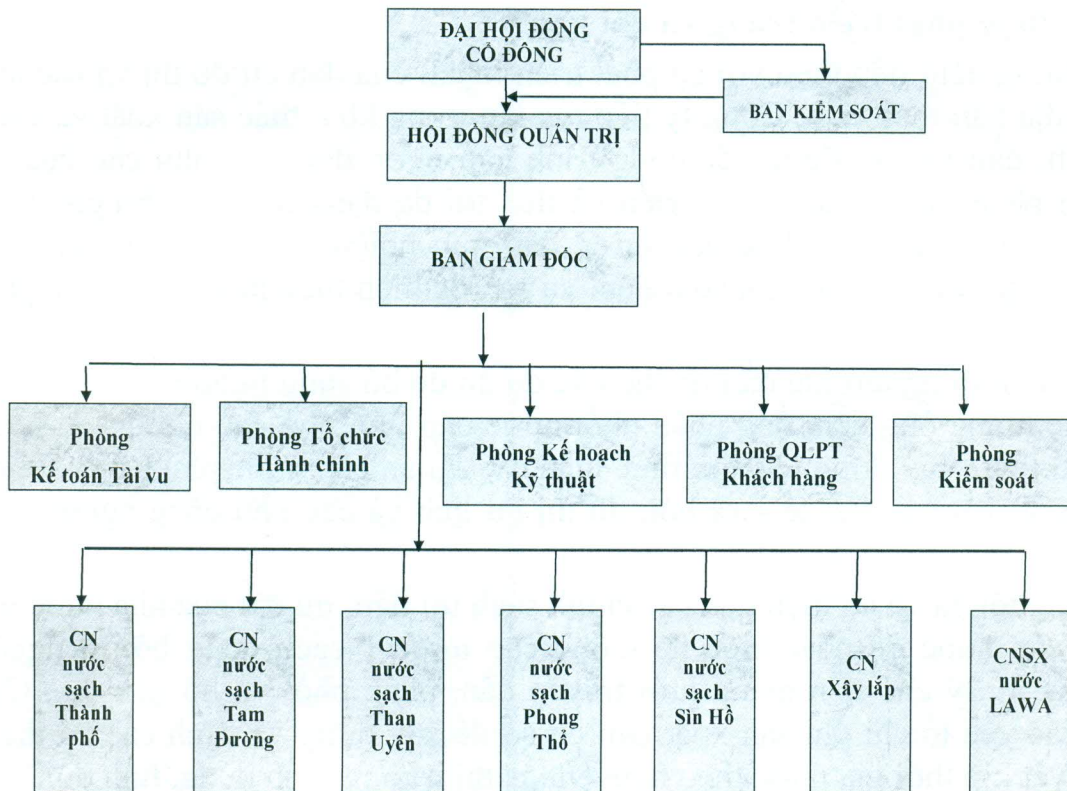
ĐẠI HỘI ĐỒNG CỔ ĐÔNG

BAN KIỂM SOÁT

HỘI ĐỒNG QUẢN TRỊ

BAN GIÁM ĐỐC

Phòng Kế toán Tài vu

Phòng Tổ chức Hành chính

Phòng Kế hoạch Kỹ thuật

Phòng QLPT Khách hàng

Phòng Kiểm soát

CN nước sạch Thành phố

CN nước sạch Tam Đường

CN nước sạch Than Uyên

CN nước sạch Phong Thổ

CN nước sạch Sìn Hồ

CN Xây lắp

CNSX nước LAWA